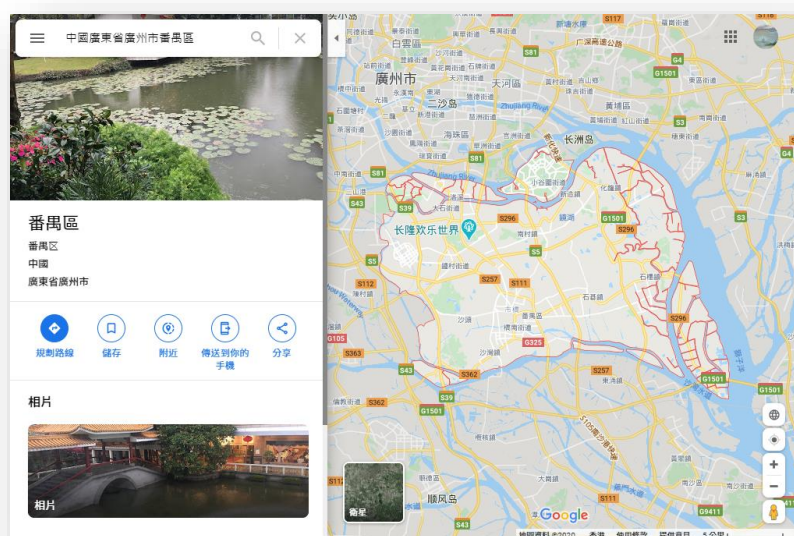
中國廣東省廣州市番禺區

番禺區
番禺区
中國
廣東省廣州市

規劃路線
儲存
附近
傳送到你的手機
分享

相片

相片

衛星

白雲區
廣州市
天河區
二沙島
海珠區
長洲島
長隆欢乐世界
番禺區
順风岛
Zhujiang River
S81
S39
S43
S296
S5
S257
S111
G325
S112
G105
S363
S362
G1501
S117
G1501
G4
S3
S296
G1501
S3
S105
S111
G9411
S112
S43
Google